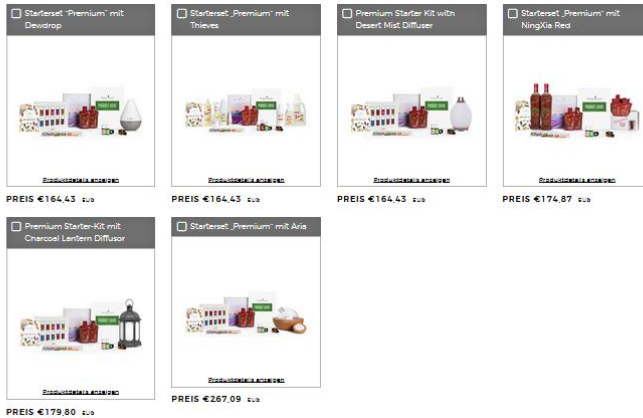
Starterset "Premium" mit Dewdrop

Produktdetails anzeigen

PREIS €164,43 EUR

Starterset „Premium" mit Thieves

Produktdetails anzeigen

PREIS €164,43 EUR

Premium Starter Kit with Desert Mist Diffuser

Produktdetails anzeigen

PREIS €164,43 EUR

Starterset „Premium" mit NingXia Red

Produktdetails anzeigen

PREIS €174,87 EUR

Premium Starter-Kit mit Charcoal Lantern Diffusor

Produktdetails anzeigen

PREIS €179,80 EUR

Starterset „Premium" mit Aria

Produktdetails anzeigen

PREIS €267,09 EUR